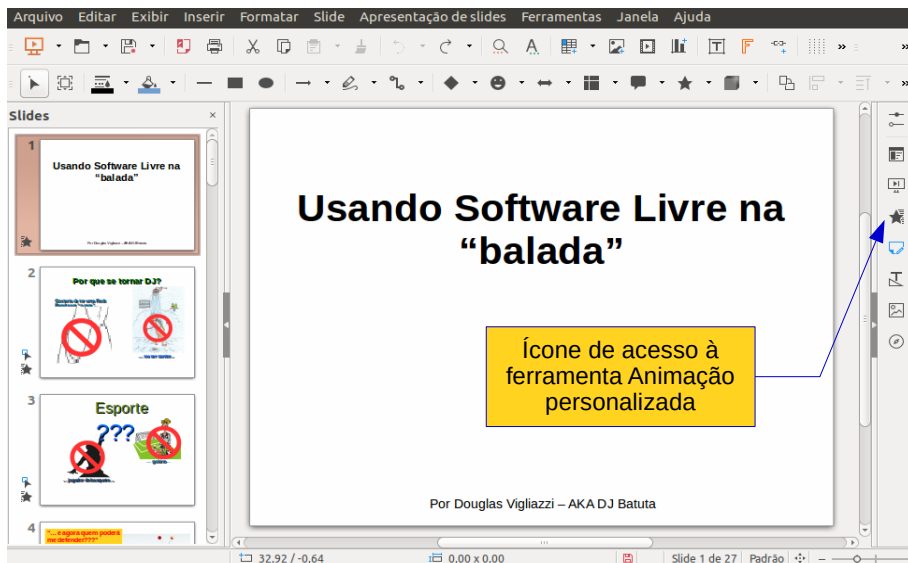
Arquivo Editar Exibir Inserir Formatar Slide Apresentação de slides Ferramentas Janela Ajuda

Slides

1
Usando Software Livre na "balada"
Por Douglas Vigliazzi – AKA DJ Batuta

2
Por que se tornar DJ?

3
Esporte
???

4

Usando Software Livre na "balada"

Ícone de acesso à ferramenta Animação personalizada

Por Douglas Vigliazzi – AKA DJ Batuta

32,92 / -0,64
0,00 x 0,00
Slide 1 de 27
Padrão